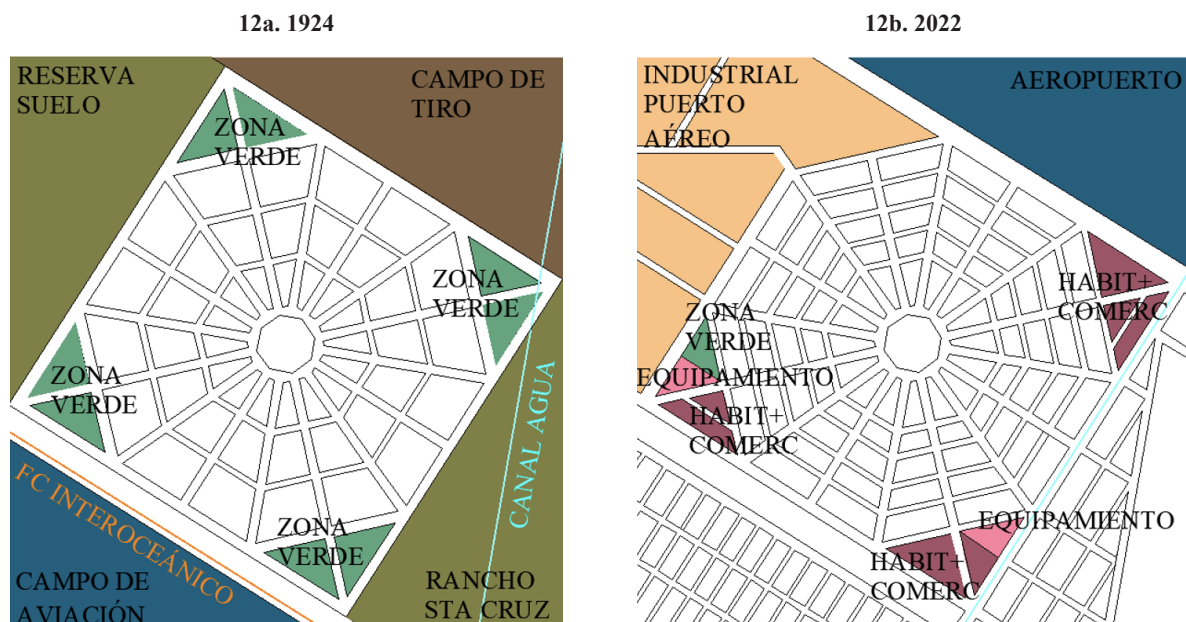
12a. 1924

RESERVA SUELO

CAMPO DE TIRO

ZONA VERDE

ZONA VERDE

ZONA VERDE

ZONA VERDE

CANAL AGUA

FC INTEROCEÁNICO

CAMPO DE AVIACIÓN

RANCHO STA CRUZ

12b. 2022

INDUSTRIAL PUERTO AÉREO

AEROPUERTO

HABIT+ COMERC

ZONA VERDE

EQUIPAMIENTO

HABIT+ COMERC

EQUIPAMIENTO

HABIT+ COMERC